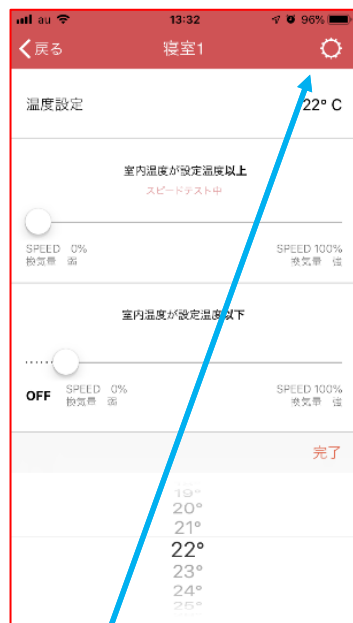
au 13:32 96%

戻る 寝室1

温度設定 22° C

室内温度が設定温度以上
スピードテスト中

SPEED 0%
換気量 低

SPEED 100%
換気量 高

室内温度が設定温度以下

OFF
SPEED 0%
換気量 低

SPEED 100%
換気量 高

完了

19°
20°
21°
22°
23°
24°
25°